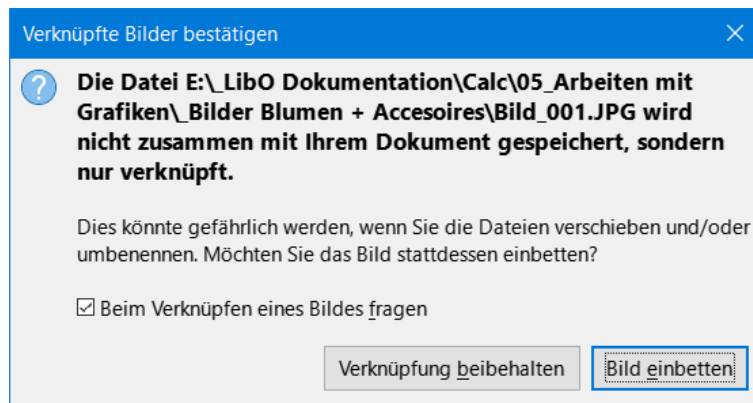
Verknüpfte Bilder bestätigen

Die Datei E:\_LibO Dokumentation\Calc\05_Arbeiten mit Grafiken\_Bilder Blumen + Accesoires\Bild_001.JPG wird nicht zusammen mit Ihrem Dokument gespeichert, sondern nur verknüpft.

Dies könnte gefährlich werden, wenn Sie die Dateien verschieben und/oder umbenennen. Möchten Sie das Bild stattdessen einbetten?

☑ Beim Verknüpfen eines Bildes fragen

Verknüpfung beibehalten

Bild einbetten